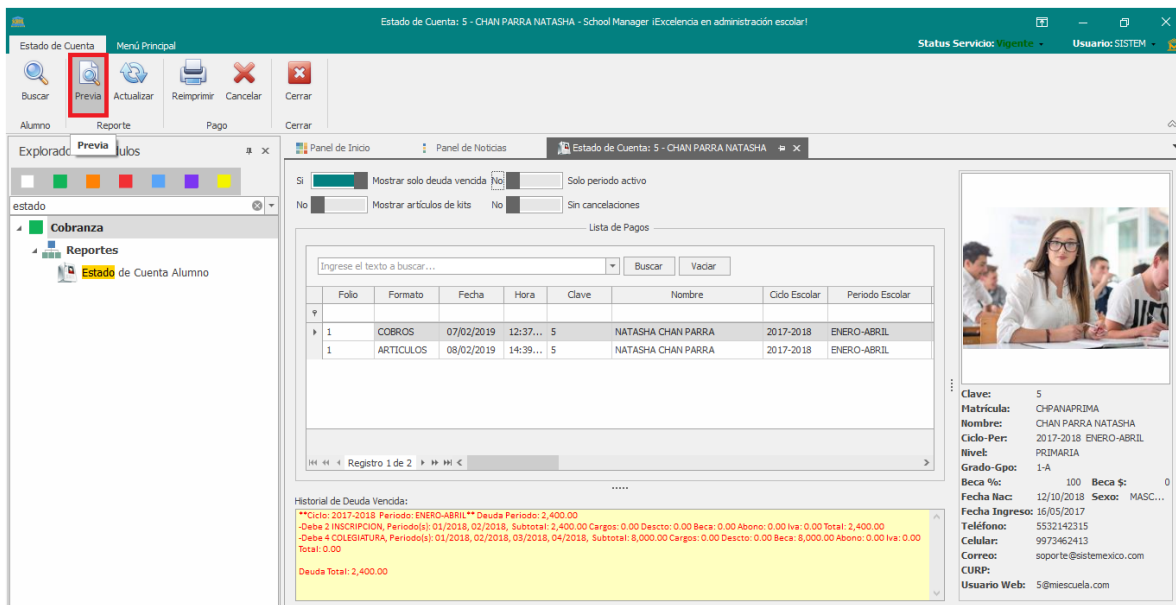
Estado de Cuenta: 5 - CHAN PARRA NATASHA - School Manager ¡Excelencia en administración escolar!

Estado de Cuenta | Menú Principal

Status Servicio: Vigente | Usuario: SISTEM

Buscar | Previa | Actualizar | Reimprimir | Cancelar | Cerrar

Alumno | Reporte | Pago | Cerrar

Explorado Previa dulos

estado

Cobranza
Reportes
Estado de Cuenta Alumno

Panel de Inicio | Panel de Noticias | Estado de Cuenta: 5 - CHAN PARRA NATASHA

Si | Mostrar solo deuda vencida | No | Solo periodo activo
No | Mostrar artículos de kits | No | Sin cancelaciones

Lista de Pagos

Ingrese el texto a buscar... | Buscar | Vaciar

| Folio | Formato | Fecha | Hora | Clave | Nombre | Ciclo Escolar | Periodo Escolar |
|---|---|---|---|---|---|---|---|
| 1 | COBROS | 07/02/2019 | 12:37... | 5 | NATASHA CHAN PARRA | 2017-2018 | ENERO-ABRIL |
| 1 | ARTICULOS | 08/02/2019 | 14:39... | 5 | NATASHA CHAN PARRA | 2017-2018 | ENERO-ABRIL |

Registro 1 de 2

Historial de Deuda Vencida:
**Ciclo: 2017-2018 Periodo: ENERO-ABRIL** Deuda Periodo: 2,400.00
-Debe 2 INSCRIPCION, Periodo(s): 01/2018, 02/2018, Subtotal: 2,400.00 Cargos: 0.00 Descto: 0.00 Beca: 0.00 Abono: 0.00 Iva: 0.00 Total: 2,400.00
-Debe 4 COLEGIATURA, Periodo(s): 01/2018, 02/2018, 03/2018, 04/2018, Subtotal: 8,000.00 Cargos: 0.00 Descto: 0.00 Beca: 8,000.00 Abono: 0.00 Iva: 0.00 Total: 0.00

Deuda Total: 2,400.00

Clave: 5
Matrícula: CHPANAPRIMA
Nombre: CHAN PARRA NATASHA
Ciclo-Per: 2017-2018 ENERO-ABRIL
Nivel: PRIMARIA
Grado-Gpo: 1-A
Beca %: 100 Beca $: 0
Fecha Nac: 12/10/2018 Sexo: MASC...
Fecha Ingreso: 16/05/2017
Teléfono: 5532142315
Celular: 9973462413
Correo: soporte@sistemexico.com
CURP:
Usuario Web: 5@miescuela.com